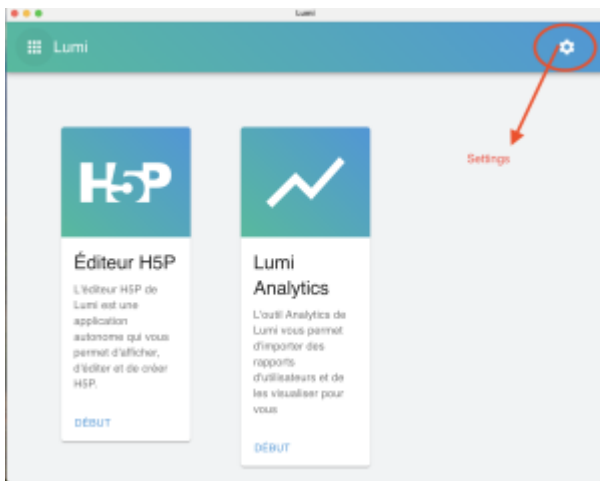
Lumi

Lumi

Settings

H5P

Éditeur H5P

L'éditeur H5P de Lumi est une application autonome qui vous permet d'afficher, d'éditer et de créer H5P.

DÉBUT

Lumi Analytics

L'outil Analytics de Lumi vous permet d'importer des rapports d'utilisateurs et de les visualiser pour vous

DÉBUT